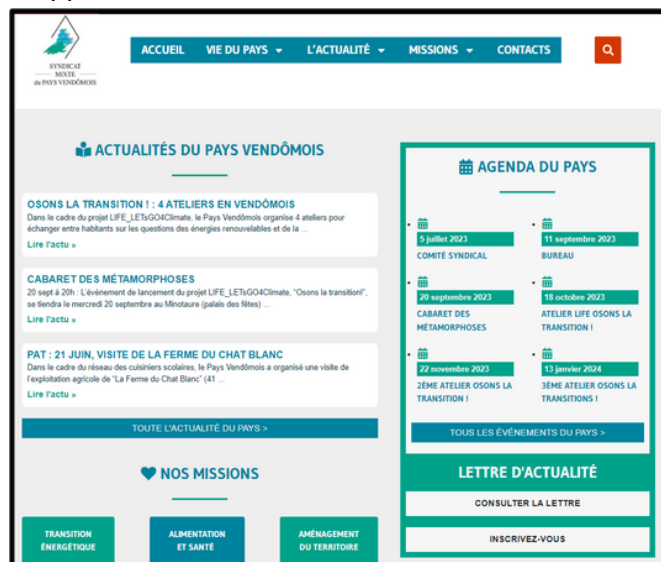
SYNDICAT MIXTE du PAYS VENDÔMOIS

ACCUEIL VIE DU PAYS L'ACTUALITÉ MISSIONS CONTACTS

ACTUALITÉS DU PAYS VENDÔMOIS

OSONS LA TRANSITION ! : 4 ATELIERS EN VENDÔMOIS
Dans le cadre du projet LIFE_LETsGO4Climate, le Pays Vendômois organise 4 ateliers pour échanger entre habitants sur les questions des énergies renouvelables et de la ...
Lire l'actu »

CABARET DES MÉTAMORPHOSES
20 sept à 20h : L'événement de lancement du projet LIFE_LETsGO4Climate, "Osons la transition!", se tiendra le mercredi 20 septembre au Minotaure (palais des fêtes) ...
Lire l'actu »

PAT : 21 JUIN, VISITE DE LA FERME DU CHAT BLANC
Dans le cadre du réseau des cuisiniers scolaires, le Pays Vendômois a organisé une visite de l'exploitation agricole de "La Ferme du Chat Blanc" (41 ...
Lire l'actu »

TOUTE L'ACTUALITÉ DU PAYS >

AGENDA DU PAYS

5 juillet 2023
COMITÉ SYNDICAL

11 septembre 2023
BUREAU

20 septembre 2023
CABARET DES MÉTAMORPHOSES

18 octobre 2023
ATELIER LIFE OSONS LA TRANSITION !

22 novembre 2023
2ÈME ATELIER OSONS LA TRANSITION !

13 janvier 2024
3ÈME ATELIER OSONS LA TRANSITIONS !

TOUS LES ÉVÉNEMENTS DU PAYS >

LETTRE D'ACTUALITÉ

CONSULTER LA LETTRE

INSCRIVEZ-VOUS

NOS MISSIONS

TRANSITION ÉNERGÉTIQUE

ALIMENTATION ET SANTÉ

AMÉNAGEMENT DU TERRITOIRE